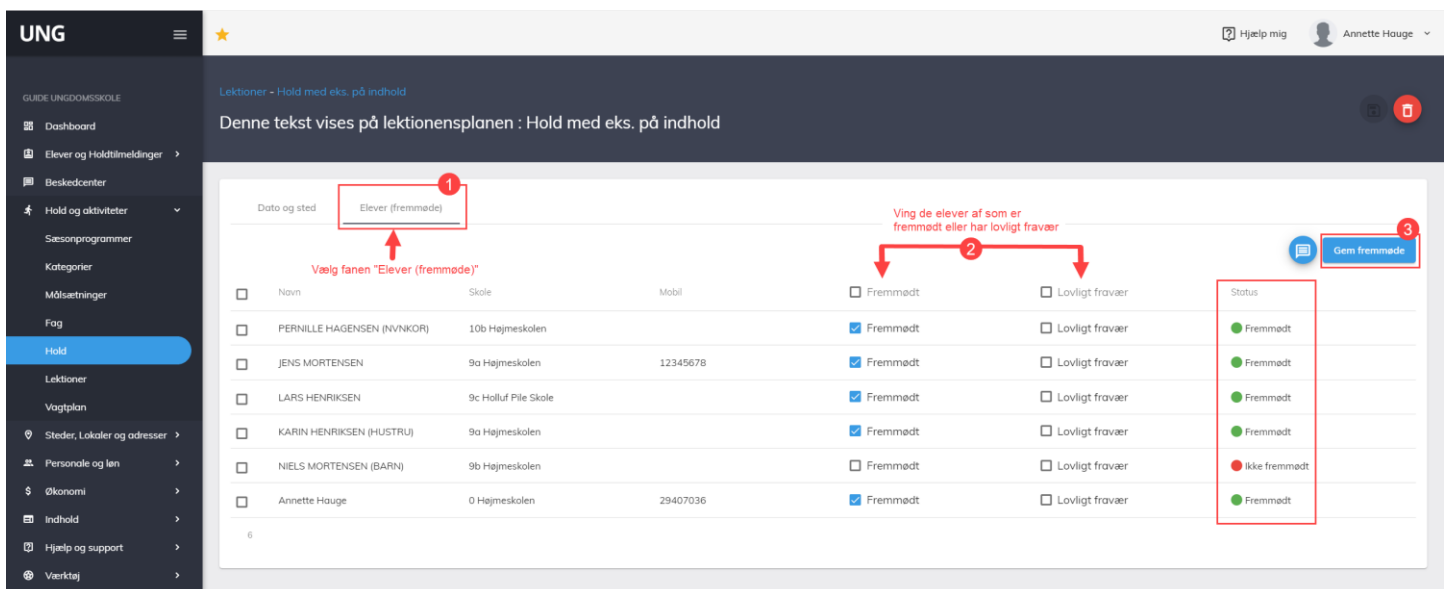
UNG

GUIDE UNGDOMSSKOLE
Dashboard
Elever og Holdtilmeldinger
Beskedcenter
Hold og aktiviteter
Sæsonprogrammer
Kategorier
Målsætninger
Fag
Hold
Lektioner
Vagtplan
Steder, Lokaler og adresser
Personale og løn
Økonomi
Indhold
Hjælp og support
Værktøj

Hjælp mig
Annette Hauge

Lektioner - Hold med eks. på indhold
Denne tekst vises på lektionensplanen : Hold med eks. på indhold

Dato og sted
Elever (fremmøde)
1
Vælg fanen "Elever (fremmøde)"
Ving de elever af som er fremmødt eller har lovligt fravær
2
3
Gem fremmøde

| | Navn | Skole | Mobil | Fremmødt | Lovligt fravær | Status |
|---|---|---|---|---|---|---|
| | PERNILLE HAGENSEN (NVNKOR) | 10b Højmeskolen | | Fremmødt | Lovligt fravær | Fremmødt |
| | JENS MORTENSEN | 9a Højmeskolen | 12345678 | Fremmødt | Lovligt fravær | Fremmødt |
| | LARS HENRIKSEN | 9c Holluf Pile Skole | | Fremmødt | Lovligt fravær | Fremmødt |
| | KARIN HENRIKSEN (HUSTRU) | 9a Højmeskolen | | Fremmødt | Lovligt fravær | Fremmødt |
| | NIELS MORTENSEN (BARN) | 9b Højmeskolen | | Fremmødt | Lovligt fravær | Ikke fremmødt |
| | Annette Hauge | 0 Højmeskolen | 29407036 | Fremmødt | Lovligt fravær | Fremmødt |

6